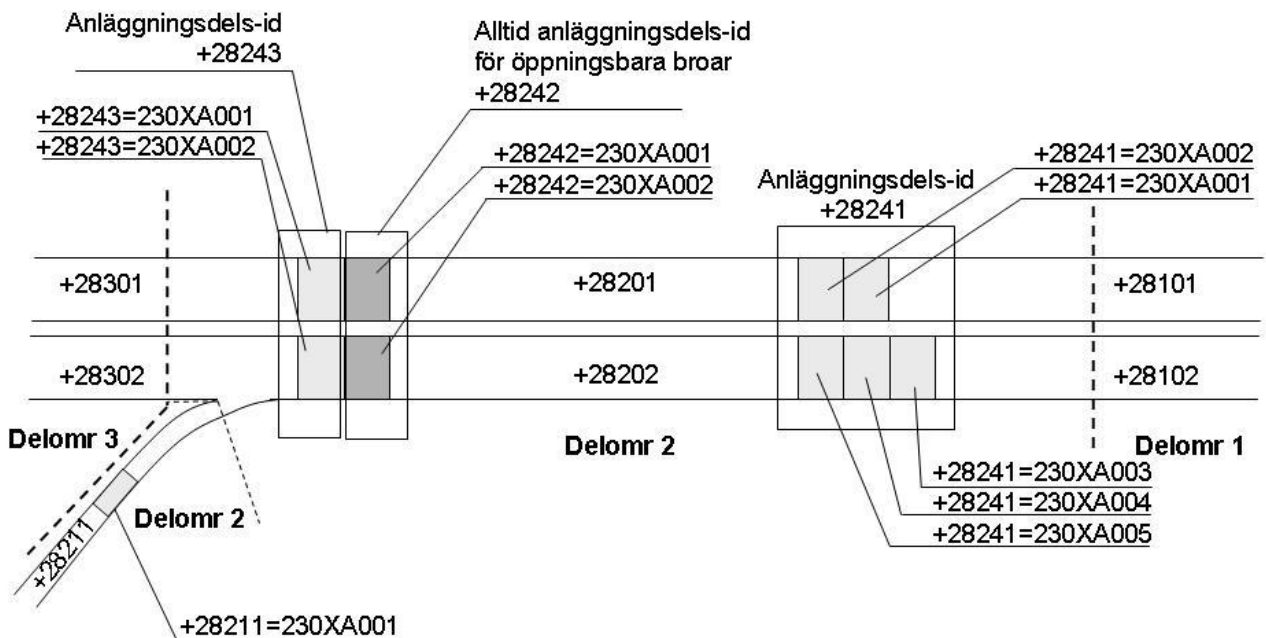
Anläggningsdels-id
+28243

Alltid anläggningsdels-id
för öppningsbara broar
+28242

+28243=230XA001
+28243=230XA002

+28242=230XA001
+28242=230XA002

+28241=230XA002
+28241=230XA001

Anläggningsdels-id
+28241

+28301

+28201

+28101

+28302

+28202

+28102

Delomr 3

Delomr 2

Delomr 1

+28241=230XA003
+28241=230XA004
+28241=230XA005

+28211

Delomr 2

+28211=230XA001